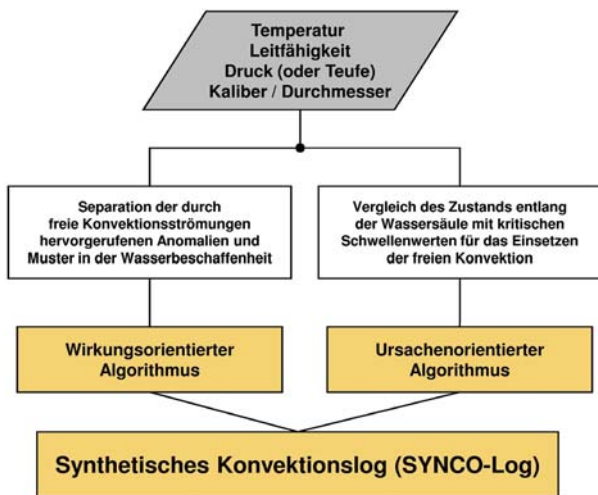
Temperatur
Leitfähigkeit
Druck (oder Teufe)
Kaliber / Durchmesser

Separation der durch freie Konvektionsströmungen hervorgerufenen Anomalien und Muster in der Wasserbeschaffenheit

Vergleich des Zustands entlang der Wassersäule mit kritischen Schwellenwerten für das Einsetzen der freien Konvektion

Wirkungsorientierter Algorithmus

Ursachenorientierter Algorithmus

Synthetisches Konvektionslog (SYNCO-Log)